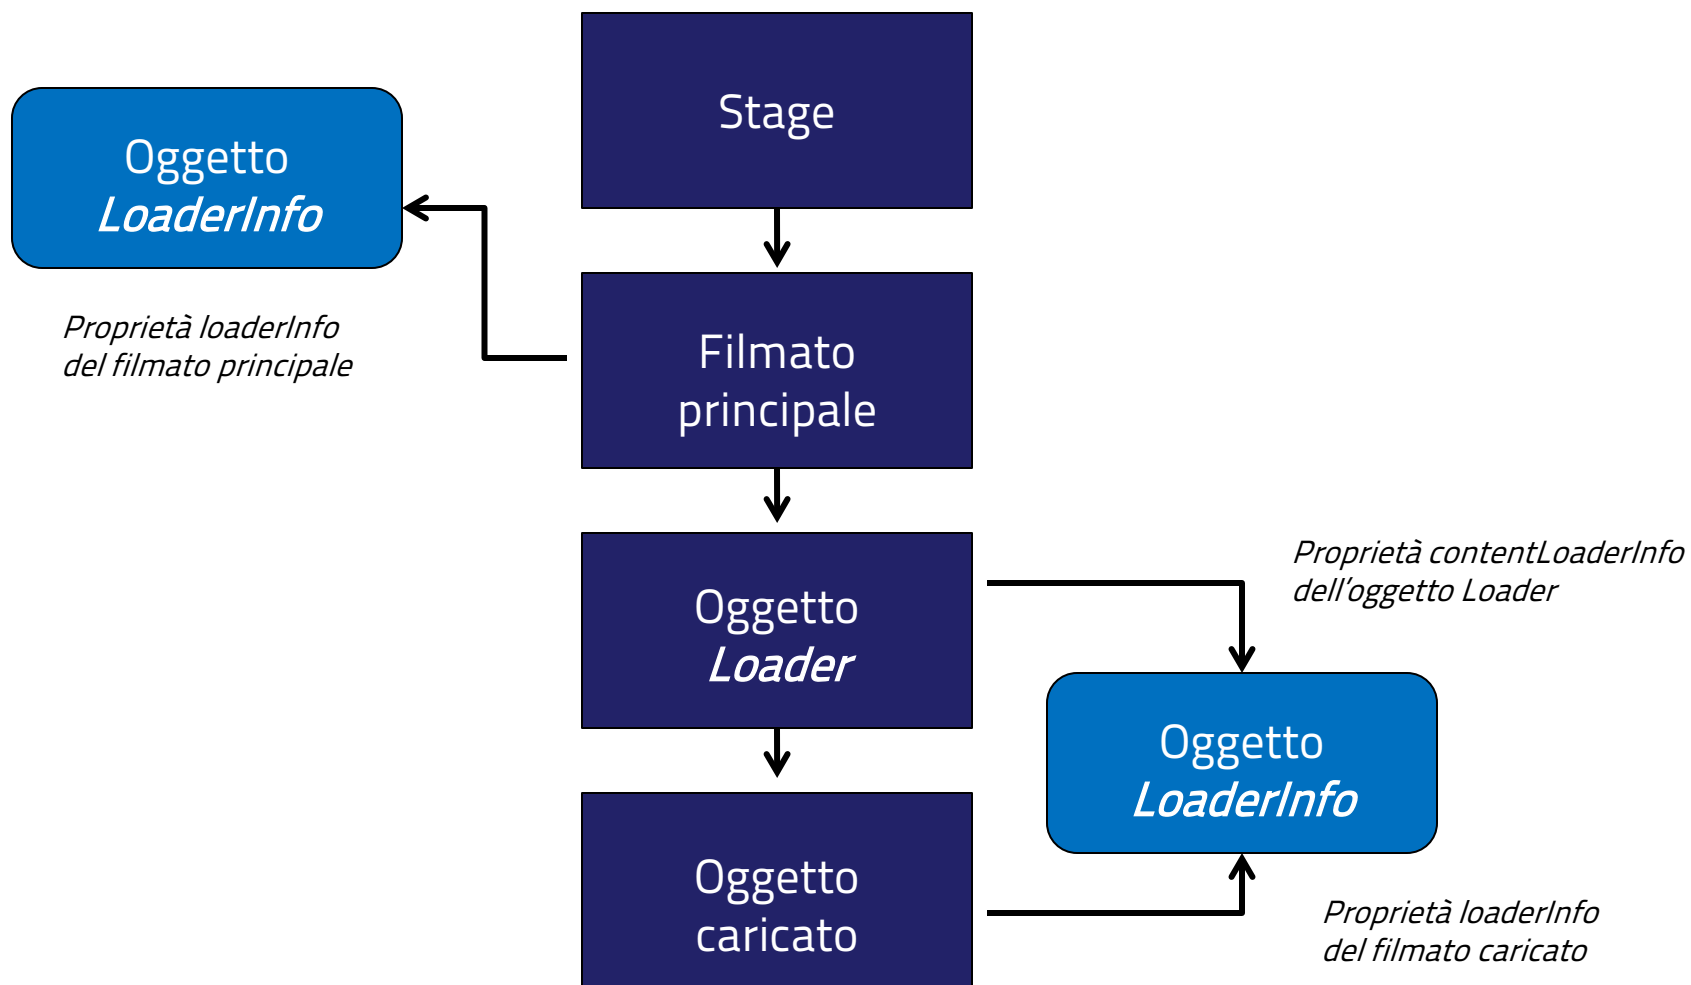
Stage

Oggetto
LoaderInfo

Proprietà loaderInfo
del filmato principale

Filmato
principale

Proprietà contentLoaderInfo
dell'oggetto Loader

Oggetto
Loader

Oggetto
LoaderInfo

Oggetto
caricato

Proprietà loaderInfo
del filmato caricato